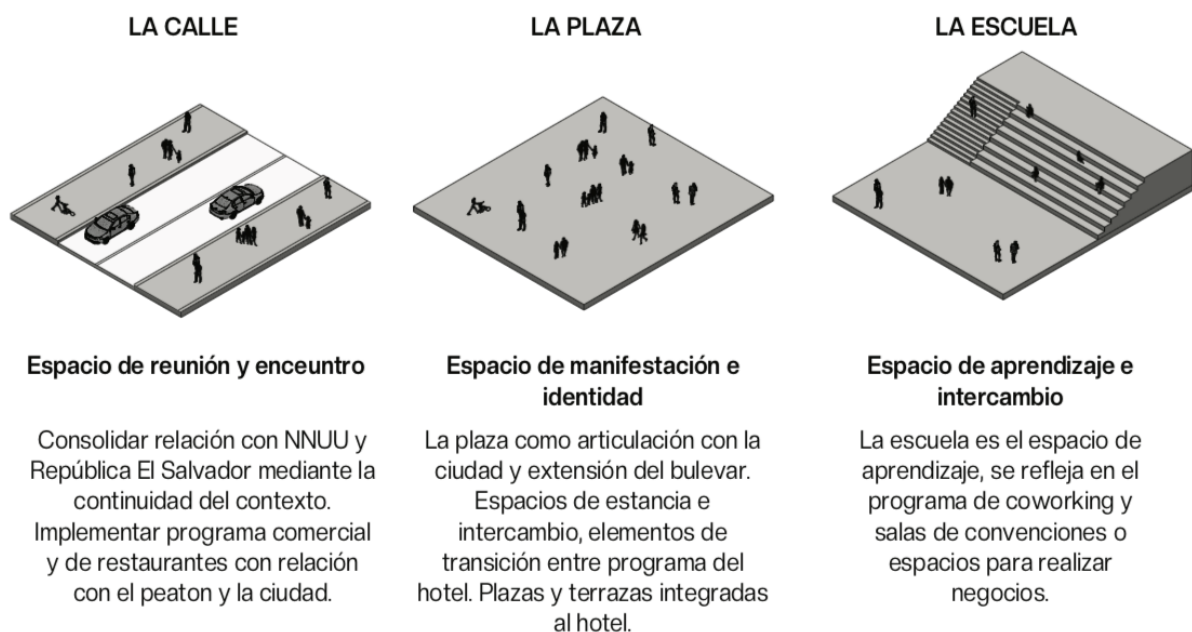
LA CALLE

Espacio de reunión y enceuntro

Consolidar relación con NNUU y República El Salvador mediante la continuidad del contexto. Implementar programa comercial y de restaurantes con relación con el peaton y la ciudad.

LA PLAZA

Espacio de manifestación e identidad

La plaza como articulación con la ciudad y extensión del bulevar. Espacios de estancia e intercambio, elementos de transición entre programa del hotel. Plazas y terrazas integradas al hotel.

LA ESCUELA

Espacio de aprendizaje e intercambio

La escuela es el espacio de aprendizaje, se refleja en el programa de coworking y salas de convenciones o espacios para realizar negocios.